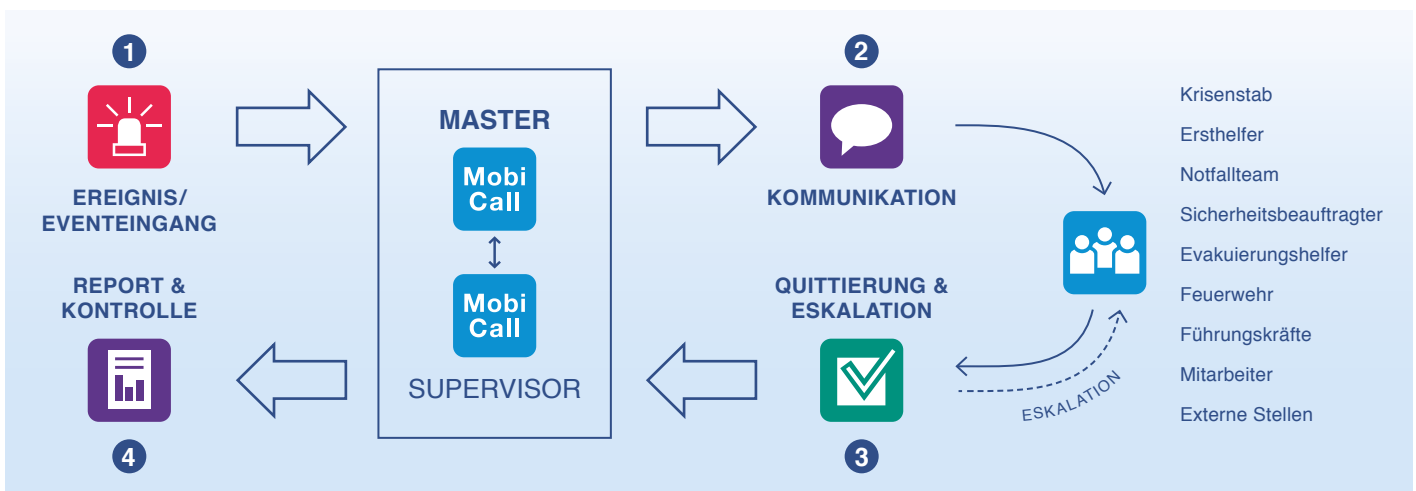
1

EREIGNIS/
EVENTEINGANG

MASTER

Mobi Call

Mobi Call

SUPERVISOR

2

KOMMUNIKATION

Krisenstab
Ersthelfer
Notfallteam
Sicherheitsbeauftragter
Evakuierungshelfer
Feuerwehr
Führungskräfte
Mitarbeiter
Externe Stellen

REPORT &
KONTROLLE

4

QUITTIERUNG &
ESKALATION

ESKALATION

3